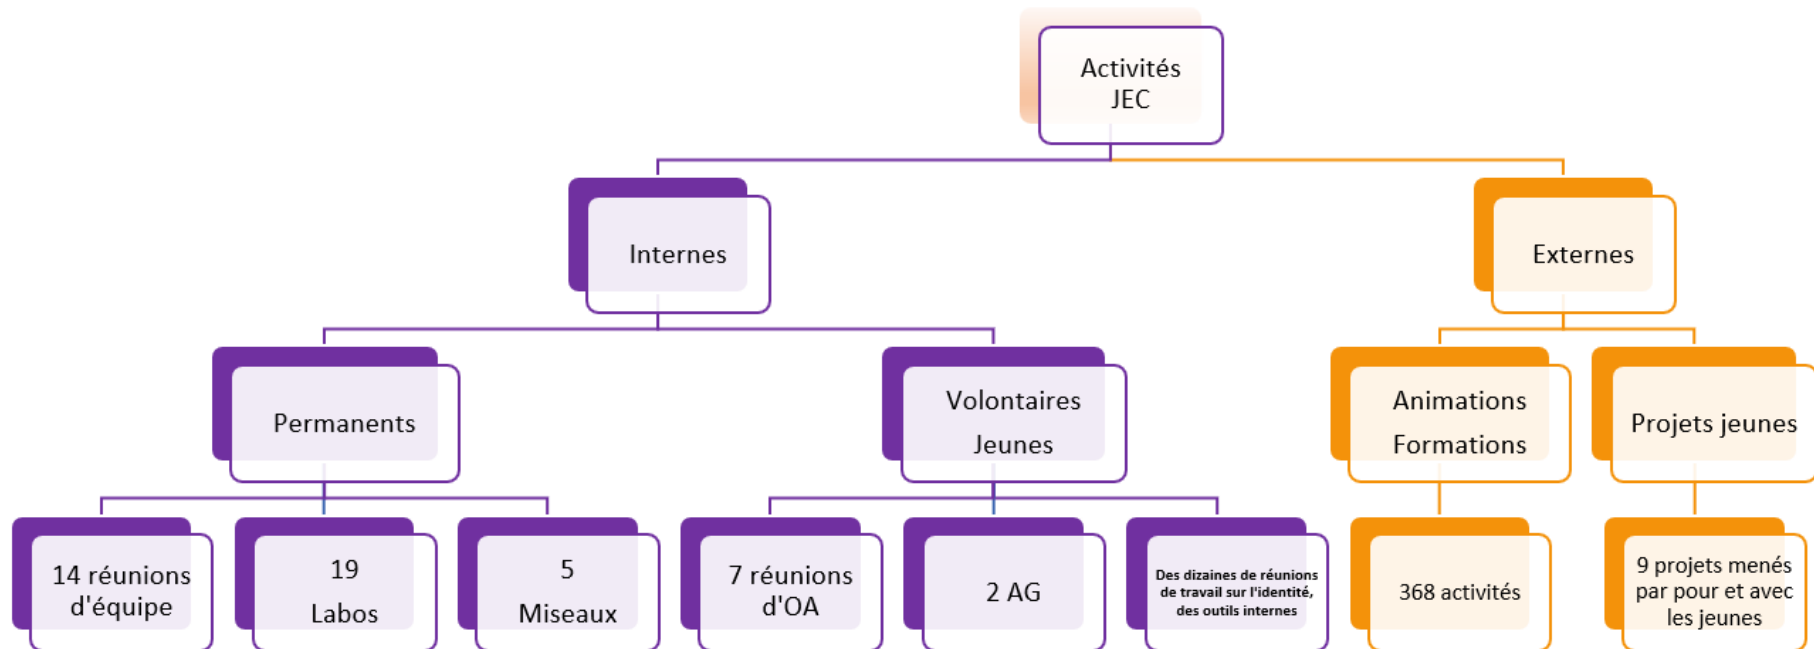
Activités JEC

Internes

Externes

Permanents

Volontaires Jeunes

Animations Formations

Projets jeunes

14 réunions d'équipe

19 Labos

5 Miseaux

7 réunions d'OA

2 AG

Des dizaines de réunions de travail sur l'identité, des outils internes

368 activités

9 projets menés par pour et avec les jeunes